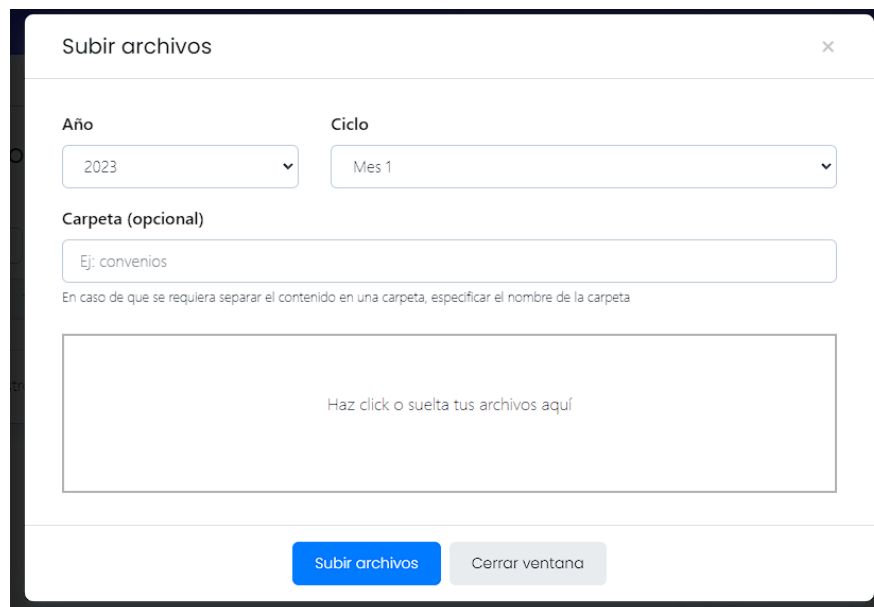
Subir archivos

×

Año

2023

Ciclo

Mes 1

Carpeta (opcional)

Ej: convenios

En caso de que se requiera separar el contenido en una carpeta, especificar el nombre de la carpeta

Haz click o suelta tus archivos aquí

Subir archivos

Cerrar ventana